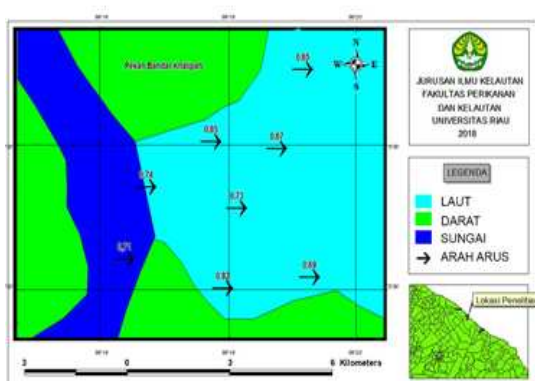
Pekan Bandar Khalipah

0,85

0,85

0,87

0,74

0,73

0,71

0,82

0,89

N
W E
S

JURUSAN ILMU KELAUTAN
FAKULTAS PERIKANAN
DAN KELAUTAN
UNIVERSITAS RIAU
2018

LEGENDA

LAUT
DARAT
SUNGAI
ARAH ARUS

Lokasi Penelitian

3 0 3 6 Kilometers